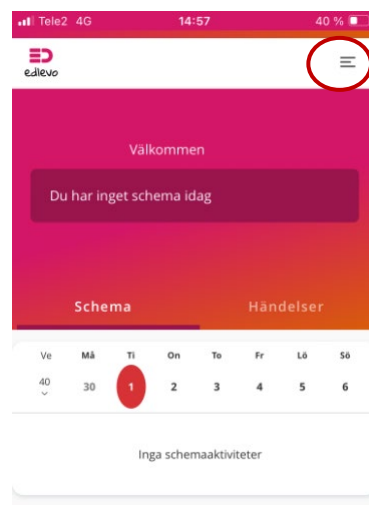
Tele2 4G 14:57 40 %

edlevo

Välkommen

Du har inget schema idag

Schema Händelser

| Ve | Må | Ti | On | To | Fr | Lö | Sö |
|---|---|---|---|---|---|---|---|
| 40 | 30 | 1 | 2 | 3 | 4 | 5 | 6 |

Inga schemaaktiviteter